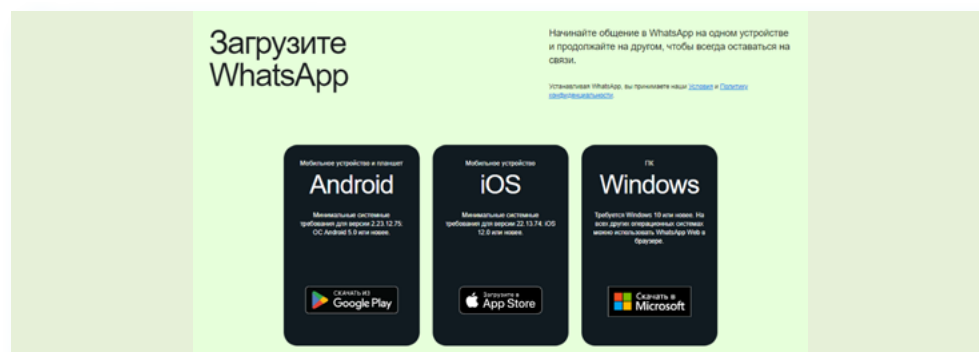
Загрузите WhatsApp

Начинайте общение в WhatsApp на одном устройстве и продолжайте на другом, чтобы всегда оставаться на связи.

Устанавливая WhatsApp, вы принимаете наши Условия и Политику конфиденциальности.

Мобильное устройство и планшет

Android

Минимальные системные требования для версии 2.23.12.75: ОС Android 5.0 или новее.

СКАЧАТЬ ИЗ Google Play

Мобильное устройство

iOS

Минимальные системные требования для версии 22.13.74: iOS 12.0 или новее.

Загрузите в App Store

ПК

Windows

Требуется Windows 10 или новее. На всех других операционных системах можно использовать WhatsApp Web в браузере.

Скачать в Microsoft